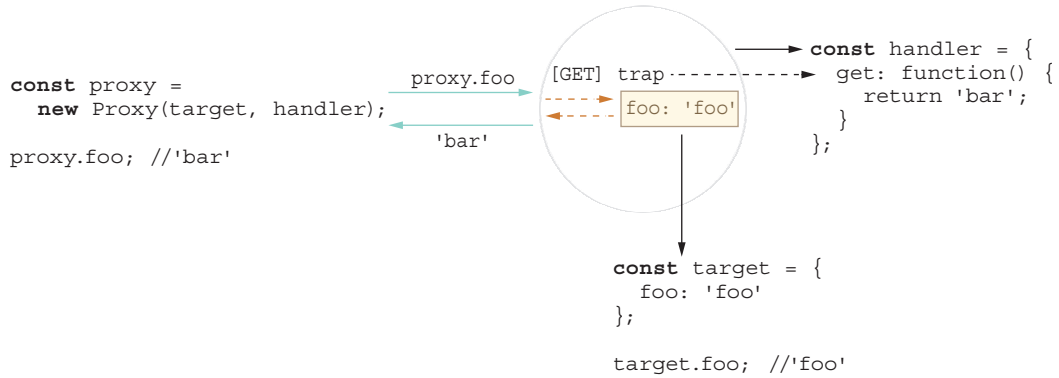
const proxy =
  new Proxy(target, handler);

proxy.foo; //'bar'

proxy.foo

'bar'

[GET] trap

foo: 'foo'

const handler = {
  get: function() {
    return 'bar';
  }
};

const target = {
  foo: 'foo'
};

target.foo; //'foo'